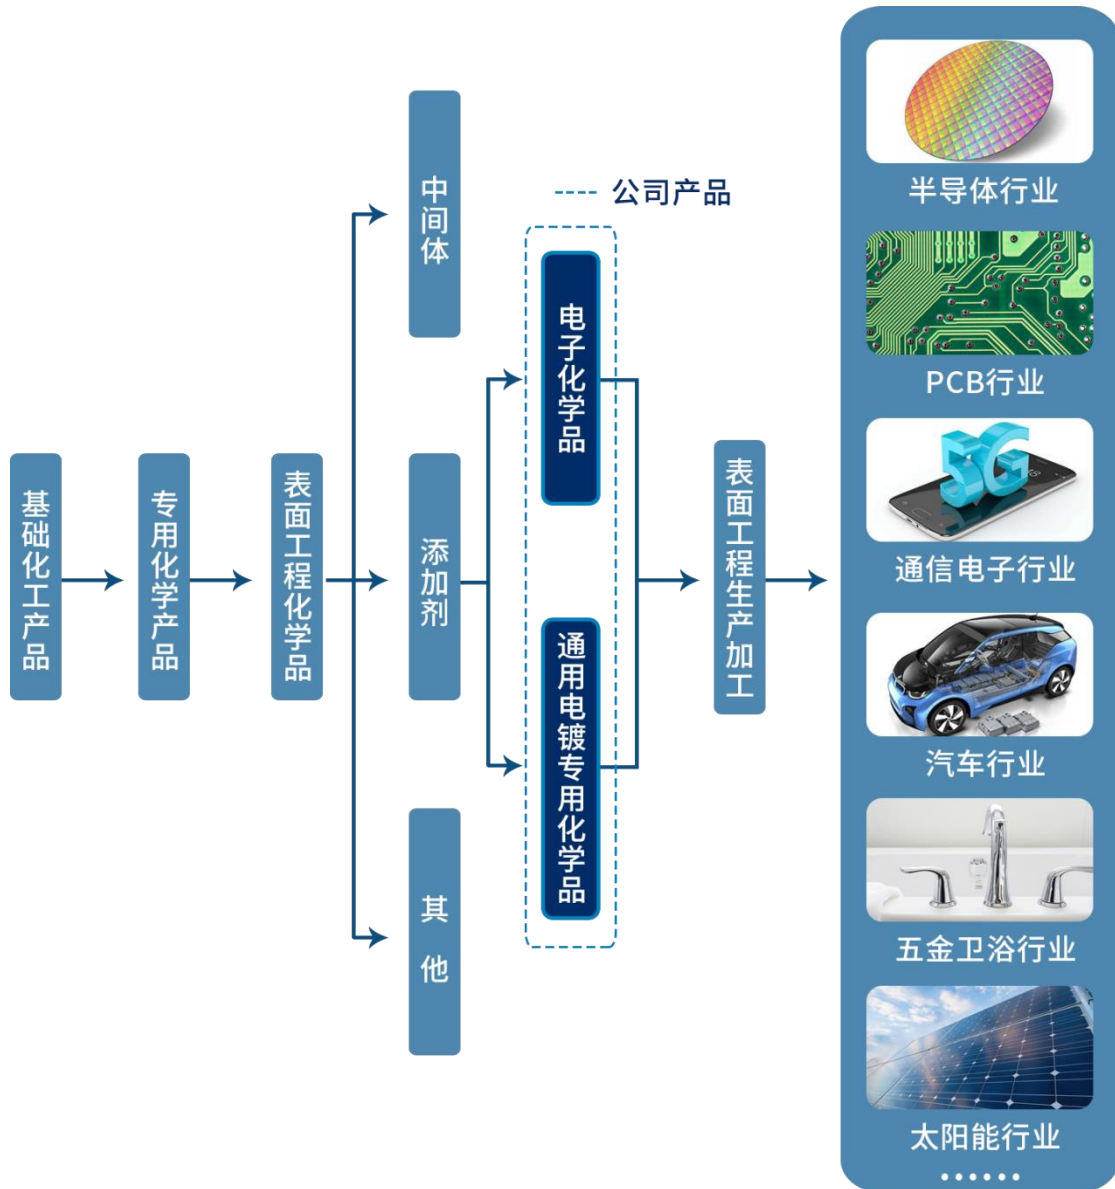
基础化工产品

专用化学产品

表面工程化学品

中间体

添加剂

其他

公司产品

电子化学品

通用电镀专用化学品

表面工程生产加工

半导体行业

PCB行业

5G

通信电子行业

汽车行业

五金卫浴行业

太阳能行业

......